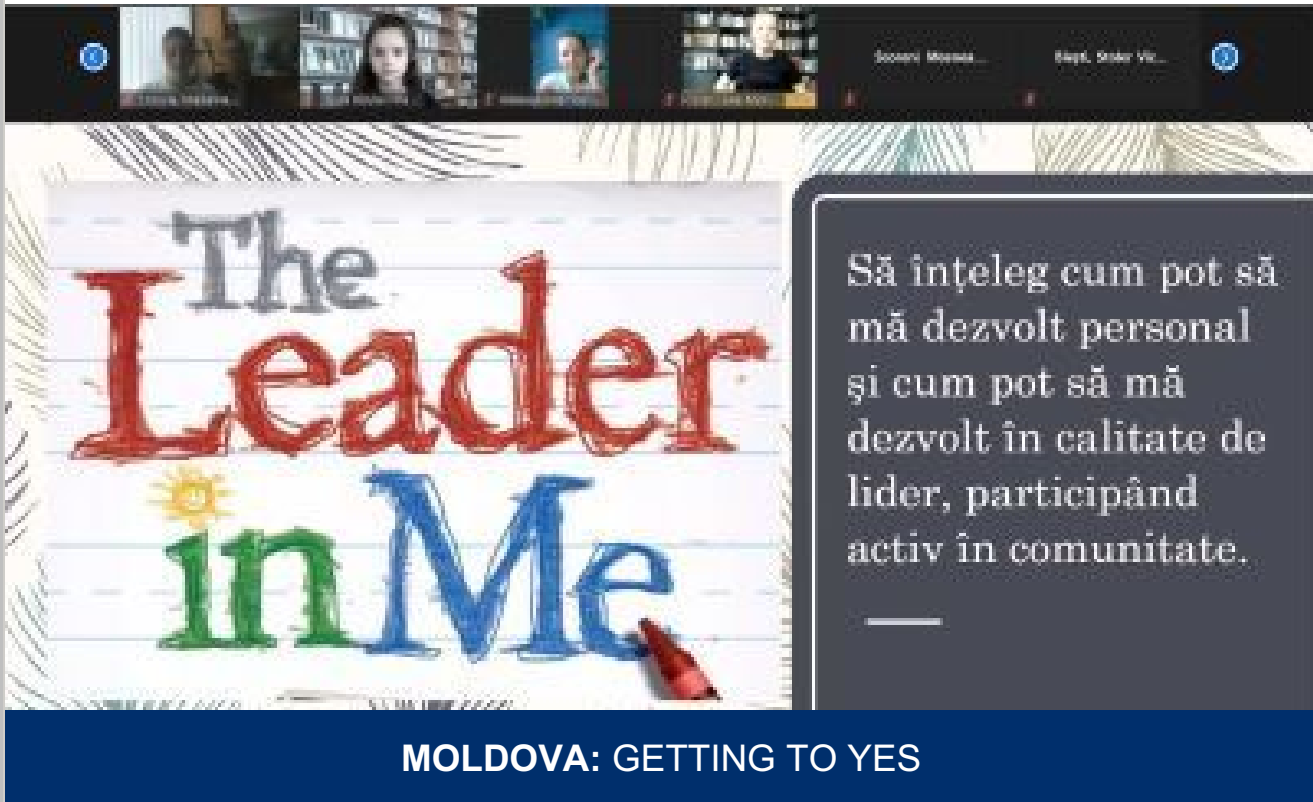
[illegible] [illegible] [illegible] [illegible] Socoric Mosesa... Băpt. Stoler Vic...

The Leader in Me

Să înțeleg cum pot să mă dezvolt personal şi cum pot să mă dezvolt în calitate de lider, participând activ în comunitate.

**MOLDOVA:** GETTING TO YES